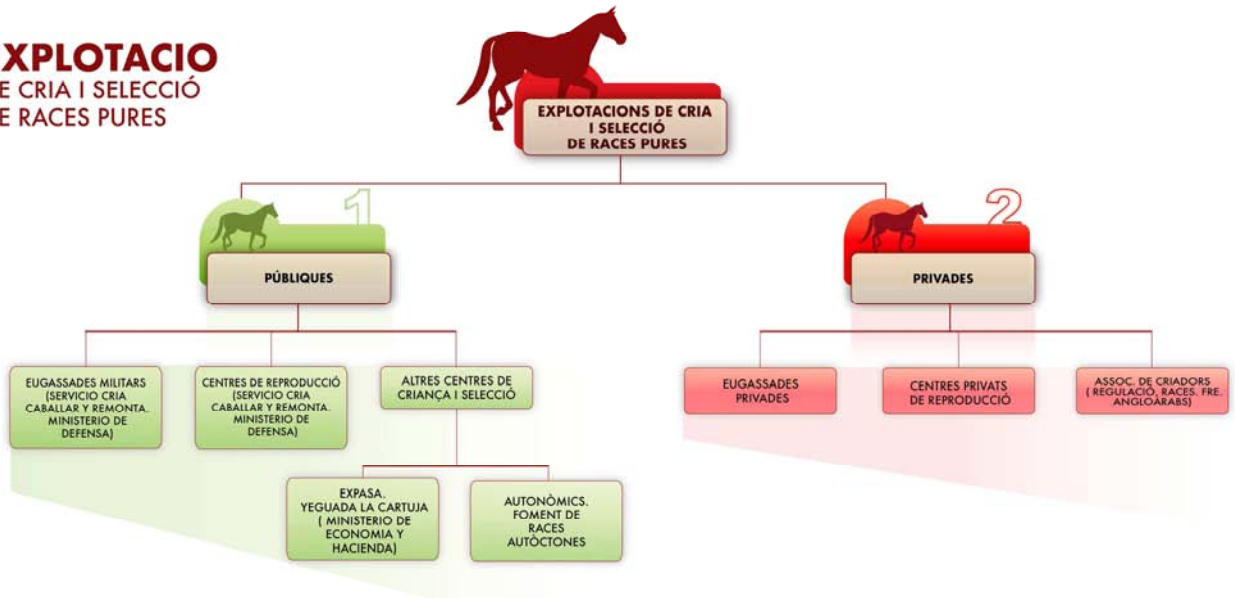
XPLOTACIO
E CRIA I SELECCIÓ
E RACES PURES

EXPLOTACIONS DE CRIA I SELECCIÓ DE RACES PURES

1

PÚBLIQUES

2

PRIVADES

EUGASSADES MILITARS (SERVICIO CRIA CABALLAR Y REMONTA. MINISTERIO DE DEFENSA)

CENTRES DE REPRODUCCIÓ (SERVICIO CRIA CABALLAR Y REMONTA. MINISTERIO DE DEFENSA)

ALTRES CENTRES DE CRIANÇA I SELECCIÓ

EXPASA. YEGUADA LA CARTUJA ( MINISTERIO DE ECONOMIA Y HACIENDA)

AUTONÒMICS. FOMENT DE RACES AUTÒCTONES

EUGASSADES PRIVADES

CENTRES PRIVATS DE REPRODUCCIÓ

ASSOC. DE CRIADORS ( REGULACIÓ. RACES. FRE. ANGLOÀRABS)